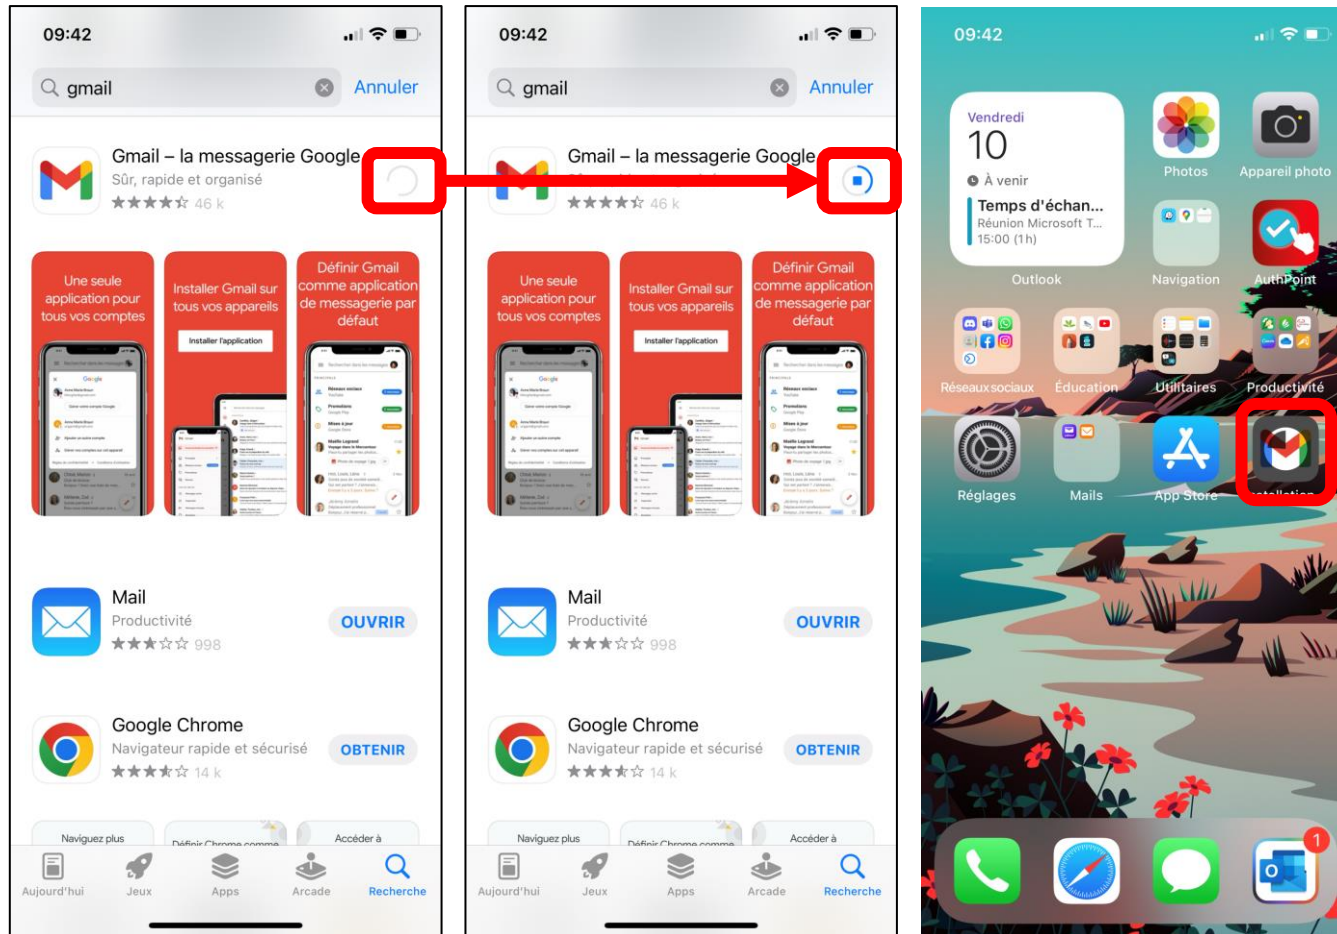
09:42

gmail

Annuler

Gmail – la messagerie Google

Sûr, rapide et organisé

★★★★☆ 46 k

Une seule application pour tous vos comptes

Installer Gmail sur tous vos appareils

Installer l'application

Définir Gmail comme application de messagerie par défaut

Mail

Productivité

★★★☆☆ 998

OUVRIR

Google Chrome

Navigateur rapide et sécurisé

★★★★☆ 14 k

OBTENIR

Naviguez plus

Définir Chrome comme

Accéder à

Aujourd'hui

Jeux

Apps

Arcade

Recherche

09:42

gmail

Annuler

Gmail – la messagerie Google

★★★★☆ 46 k

Une seule application pour tous vos comptes

Installer Gmail sur tous vos appareils

Installer l'application

Définir Gmail comme application de messagerie par défaut

Mail

Productivité

★★★☆☆ 998

OUVRIR

Google Chrome

Navigateur rapide et sécurisé

★★★★☆ 14 k

OBTENIR

Naviguez plus

Définir Chrome comme

Accéder à

Aujourd'hui

Jeux

Apps

Arcade

Recherche

09:42

Vendredi

10

À venir

Temps d'échan...

Réunion Microsoft T...

15:00 (1 h)

Outlook

Photos

Appareil photo

Navigation

AuthPoint

Réseaux sociaux

Éducation

Utilitaires

Productivité

Réglages

Mails

App Store

Installation

1